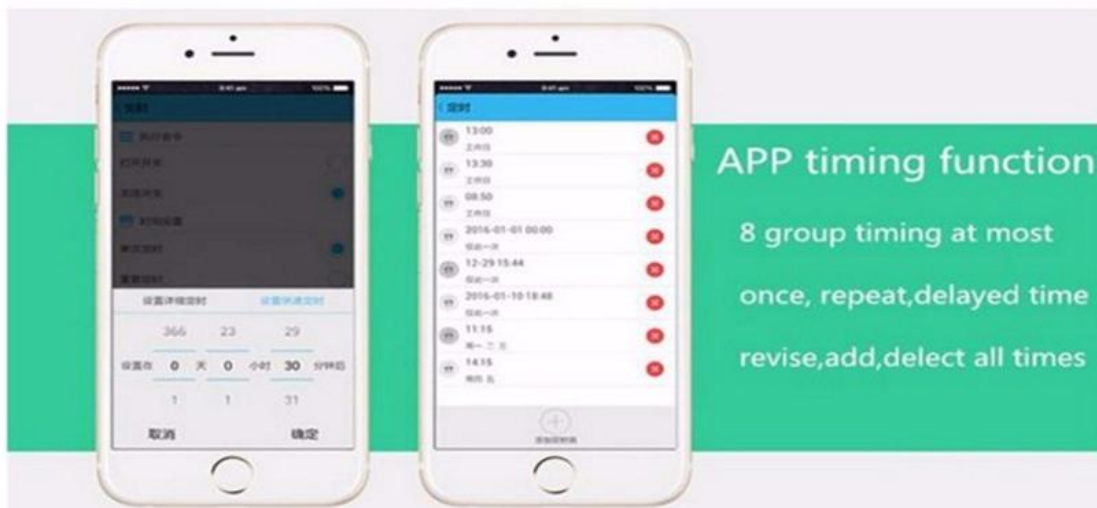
定时

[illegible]

设置详细定时 设置快速定时

366 23 29

设置在 0 天 0 小时 30 分钟后

1 1 31

取消 确定

定时

13:00
工作日

13:30
工作日

08:50
工作日

2016-01-01 00:00
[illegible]

12-29 15:44
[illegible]

2016-01-10 18:48
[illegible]

11:15
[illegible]

14:15
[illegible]

添加定时器

APP timing function

8 group timing at most

once, repeat,delayed time

revise,add,delect all times